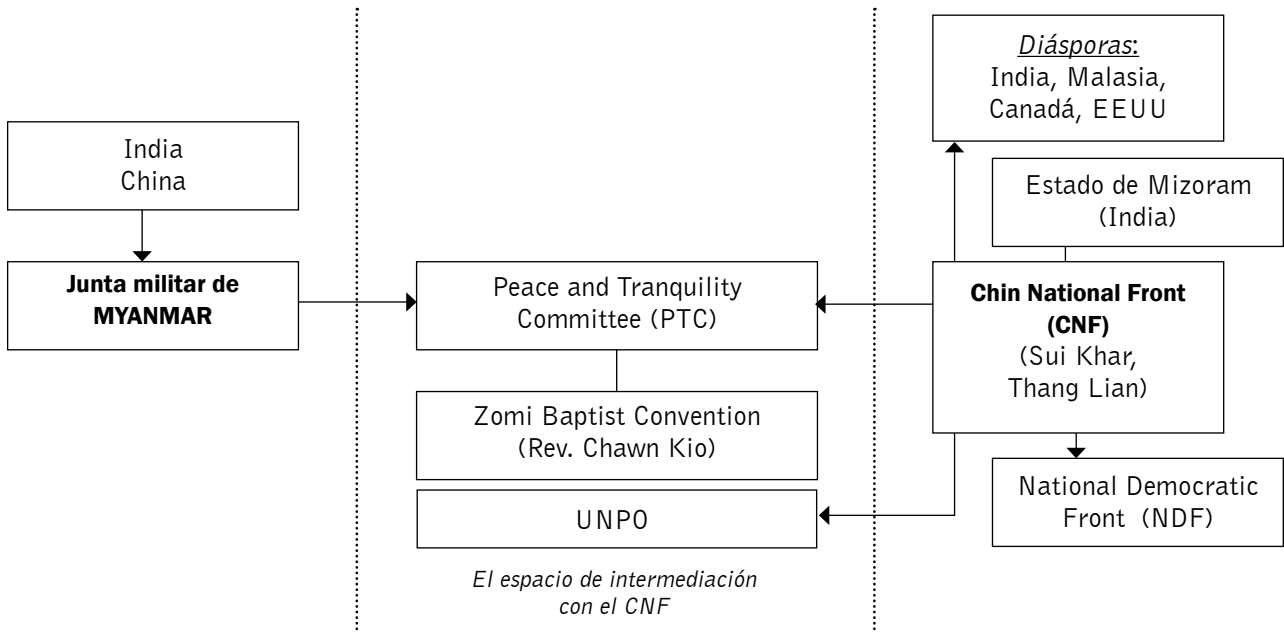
India
China

Junta militar de MYANMAR

Peace and Tranquility Committee (PTC)

Zomi Baptist Convention (Rev. Chawn Kio)

UNPO

El espacio de intermediación con el CNF

Diásporas:
India, Malasia, Canadá, EEUU

Estado de Mizoram (India)

Chin National Front (CNF)
(Sui Khar, Thang Lian)

National Democratic Front (NDF)